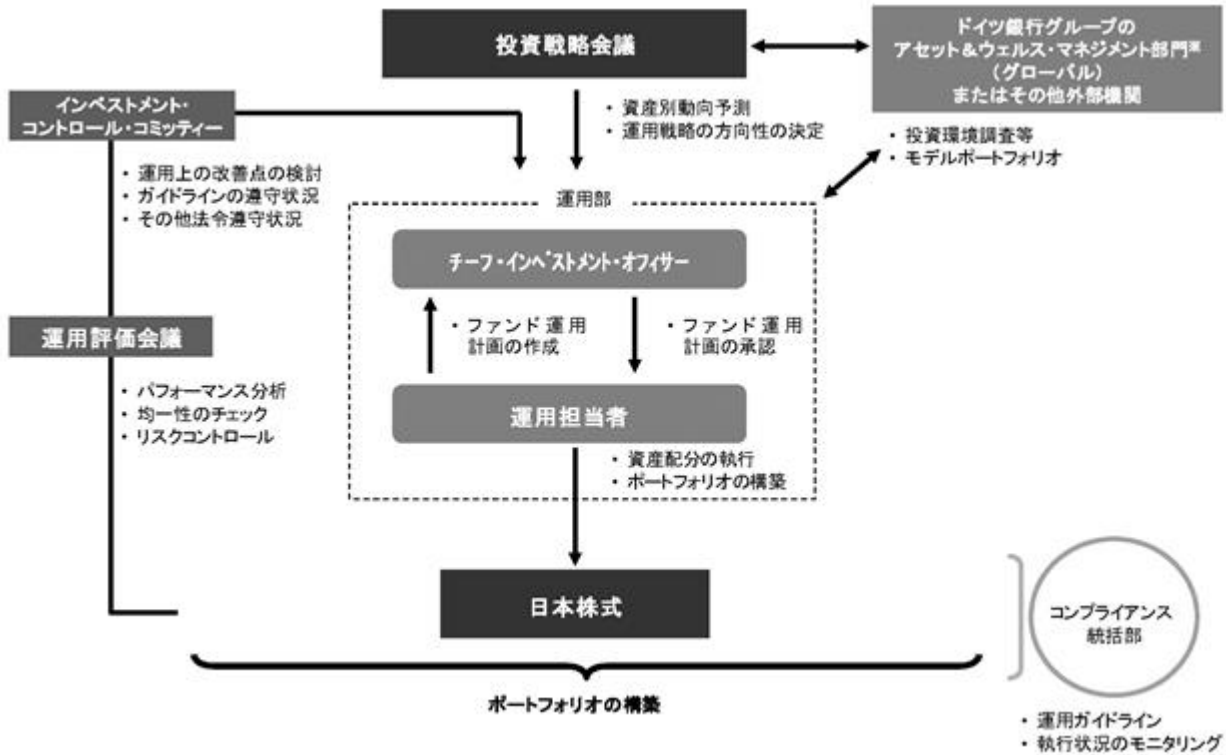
投資戦略会議

ドイツ銀行グループの
アセット＆ウェルス・マネジメント部門※
（グローバル）
またはその他外部機関

インベストメント・
コントロール・コミッティー

・資産別動向予測
・運用戦略の方向性の決定

・投資環境調査等
・モデルポートフォリオ

・運用上の改善点の検討
・ガイドラインの遵守状況
・その他法令遵守状況

運用部

チーフ・インベストメント・オフィサー

・ファンド運用計画の作成

・ファンド運用計画の承認

運用評価会議

・パフォーマンス分析
・均一性のチェック
・リスクコントロール

運用担当者

・資産配分の執行
・ポートフォリオの構築

日本株式

コンプライアンス
統括部

ポートフォリオの構築

・運用ガイドライン
・執行状況のモニタリング